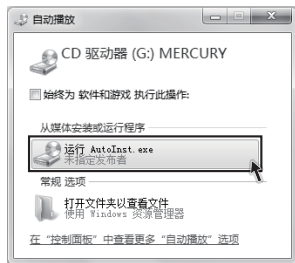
自动播放

CD 驱动器 (G:) MERCURY

始终为 软件和游戏 执行此操作:

从媒体安装或运行程序

运行 AutoInst.exe
未指定发布者

常规 选项

打开文件夹以查看文件
使用 Windows 资源管理器

在"控制面板"中查看更多"自动播放"选项